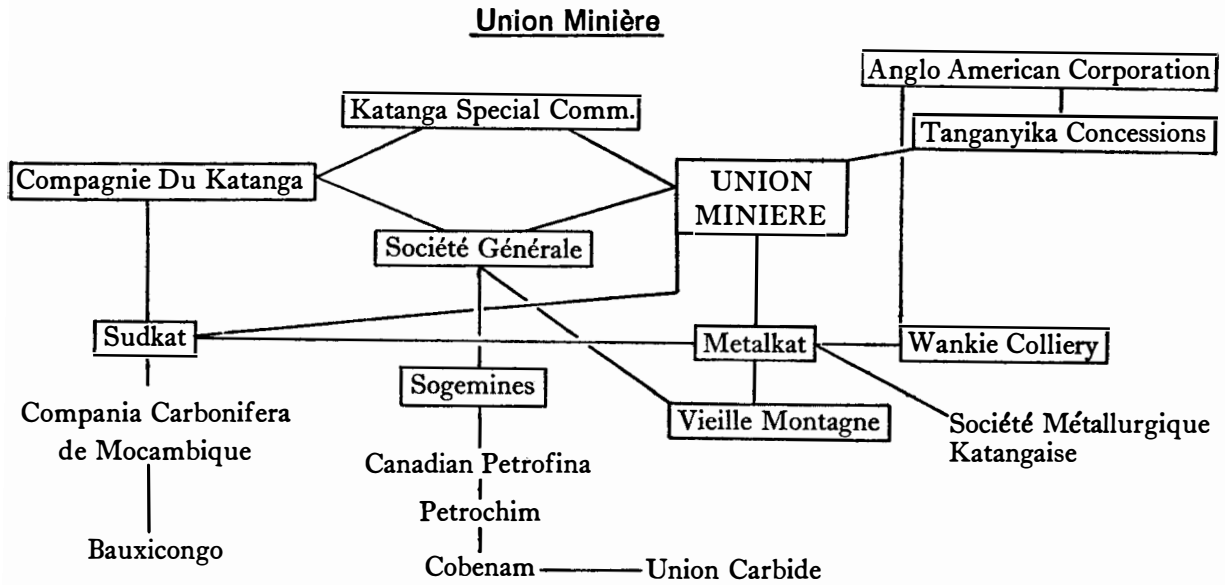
Union Minière

Anglo American Corporation

Katanga Special Comm.

Tanganyika Concessions

Compagnie Du Katanga

UNION MINIERE

Société Générale

Sudkat

Metalkat

Wankie Colliery

Sogemines

Compania Carbonifera de Mocambique

Vieille Montagne

Société Métallurgique Katangaise

Canadian Petrofina

Petrochim

Bauxicongo

Cobenam

Union Carbide